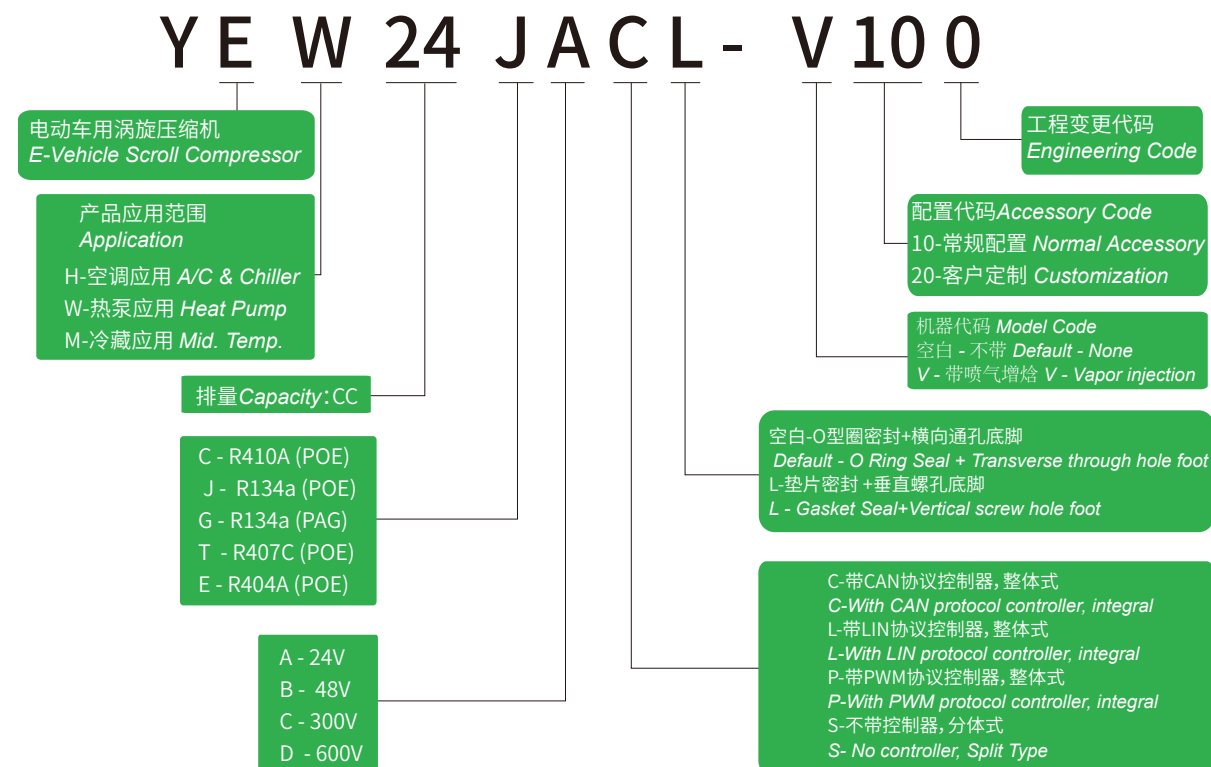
YE W 24 J A C L - V 10 0

电动车用涡旋压缩机
E-Vehicle Scroll Compressor

产品应用范围
Application
H-空调应用 A/C & Chiller
W-热泵应用 Heat Pump
M-冷藏应用 Mid. Temp.

排量Capacity:CC

C - R410A (POE)
J - R134a (POE)
G - R134a (PAG)
T - R407C (POE)
E - R404A (POE)

A - 24V
B - 48V
C - 300V
D - 600V

工程变更代码
Engineering Code

配置代码Accessory Code
10-常规配置 Normal Accessory
20-客户定制 Customization

机器代码 Model Code
空白 - 不带 Default - None
V - 带喷气增焓 V - Vapor injection

空白-O型圈密封+横向通孔底脚
Default - O Ring Seal + Transverse through hole foot
L-垫片密封 +垂直螺孔底脚
L - Gasket Seal+Vertical screw hole foot

C-带CAN协议控制器,整体式
C-With CAN protocol controller, integral
L-带LIN协议控制器,整体式
L-With LIN protocol controller, integral
P-带PWM协议控制器,整体式
P-With PWM protocol controller, integral
S-不带控制器,分体式
S- No controller, Split Type